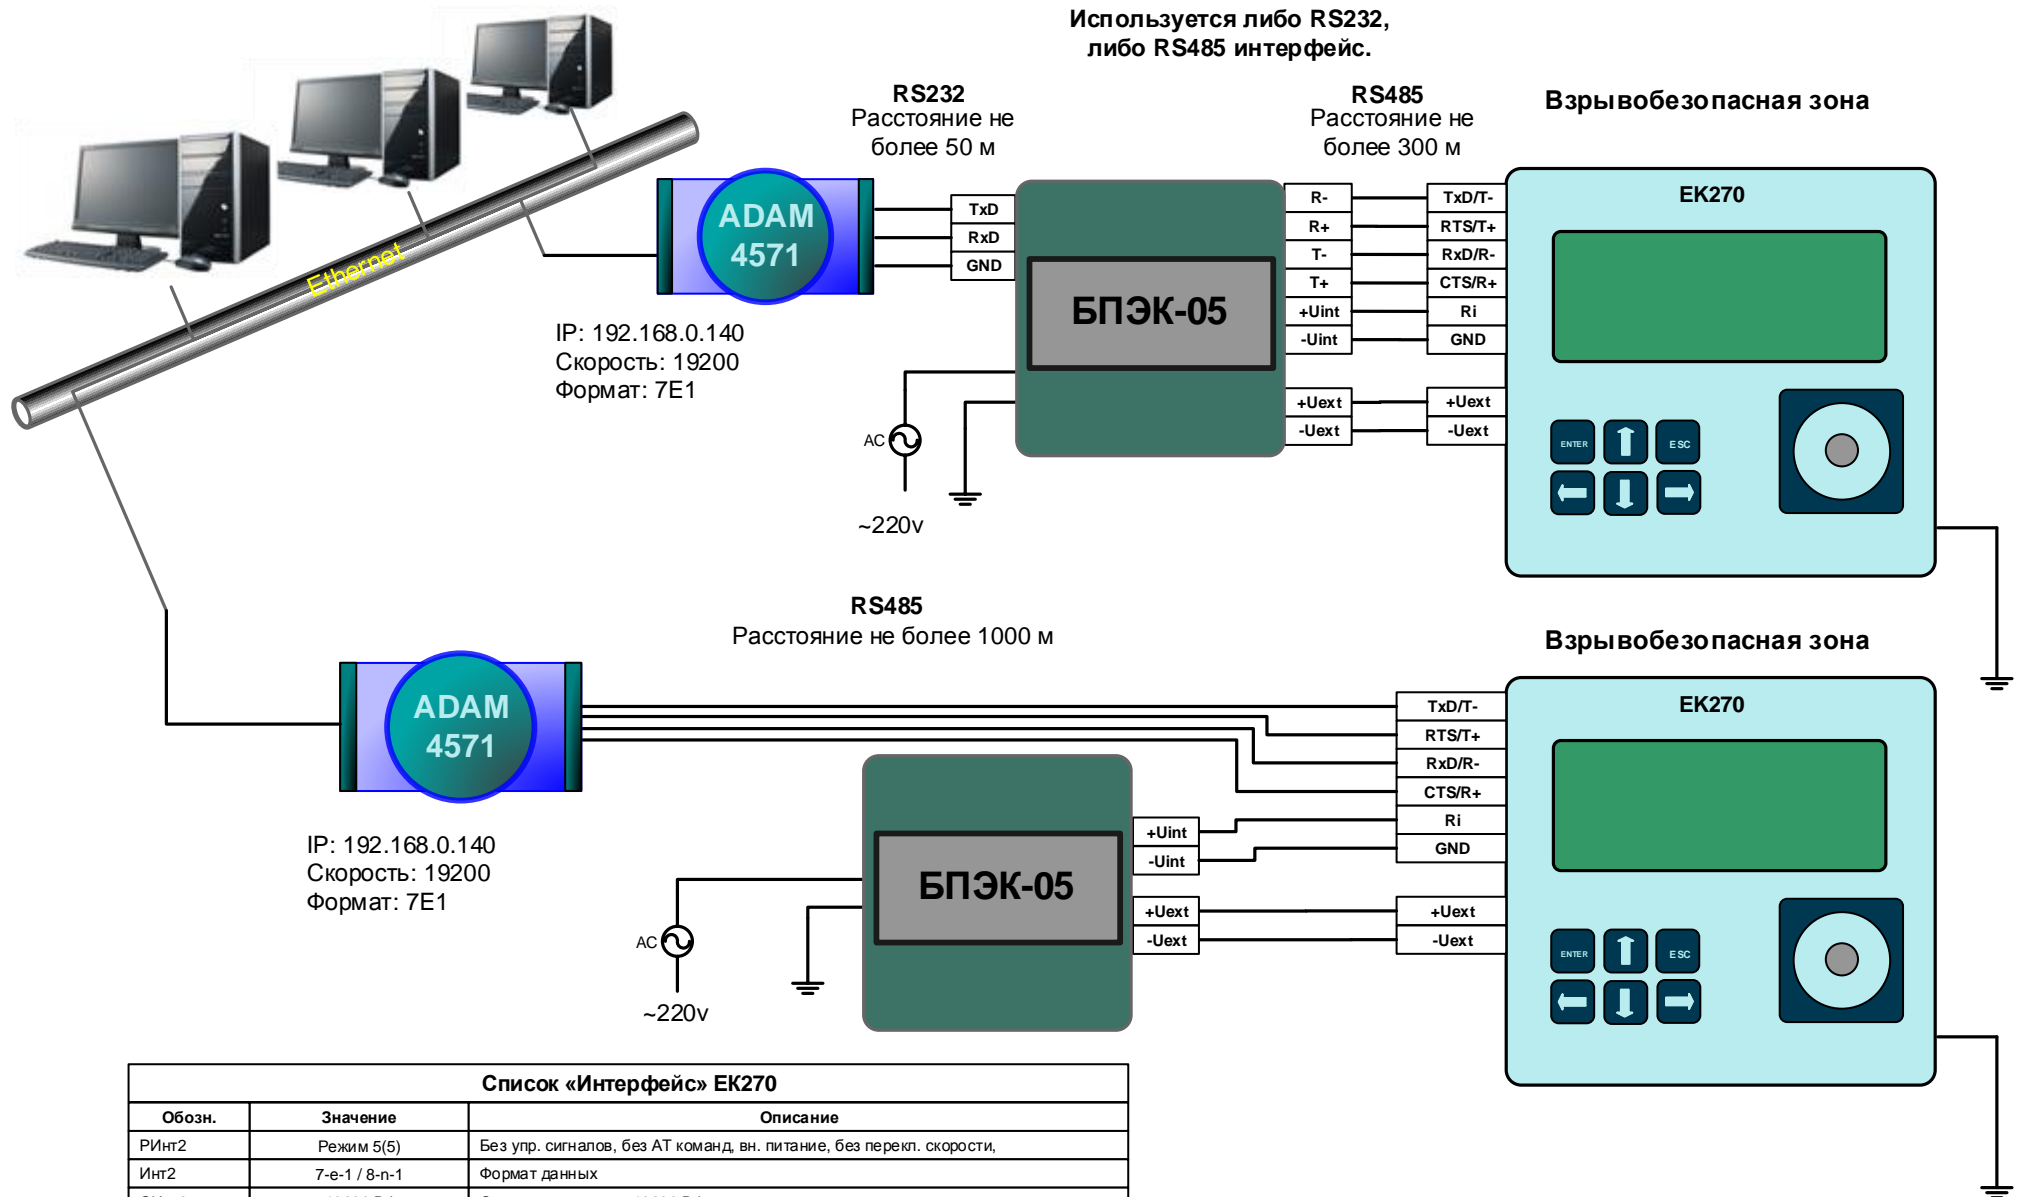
Используется либо RS232, либо RS485 интерфейс.

Ethernet

RS232
Расстояние не более 50 м

RS485
Расстояние не более 300 м

Взрывобезопасная зона

ADAM 4571

IP: 192.168.0.140
Скорость: 19200
Формат: 7E1

TxD
RxD
GND

БПЭК-05

AC
~220v

R-
R+
T-
T+
+Uint
-Uint
+Uext
-Uext

TxD/T-
RTS/T+
RxD/R-
CTS/R+
Ri
GND
+Uext
-Uext

EK270

ENTER
ESC

RS485
Расстояние не более 1000 м

Взрывобезопасная зона

ADAM 4571

IP: 192.168.0.140
Скорость: 19200
Формат: 7E1

БПЭК-05

AC
~220v

+Uint
-Uint
+Uext
-Uext

TxD/T-
RTS/T+
RxD/R-
CTS/R+
Ri
GND
+Uext
-Uext

EK270

ENTER
ESC

| Список «Интерфейс» EK270 | | |
|---|---|---|
| Обозн. | Значение | Описание |
| РИнт2 | Режим 5(5) | Без упр. сигналов, без АТ команд, вн. питание, без перекл. скорости, |
| Инт2 | 7-е-1 / 8-n-1 | Формат данных |
| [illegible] | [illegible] | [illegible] |